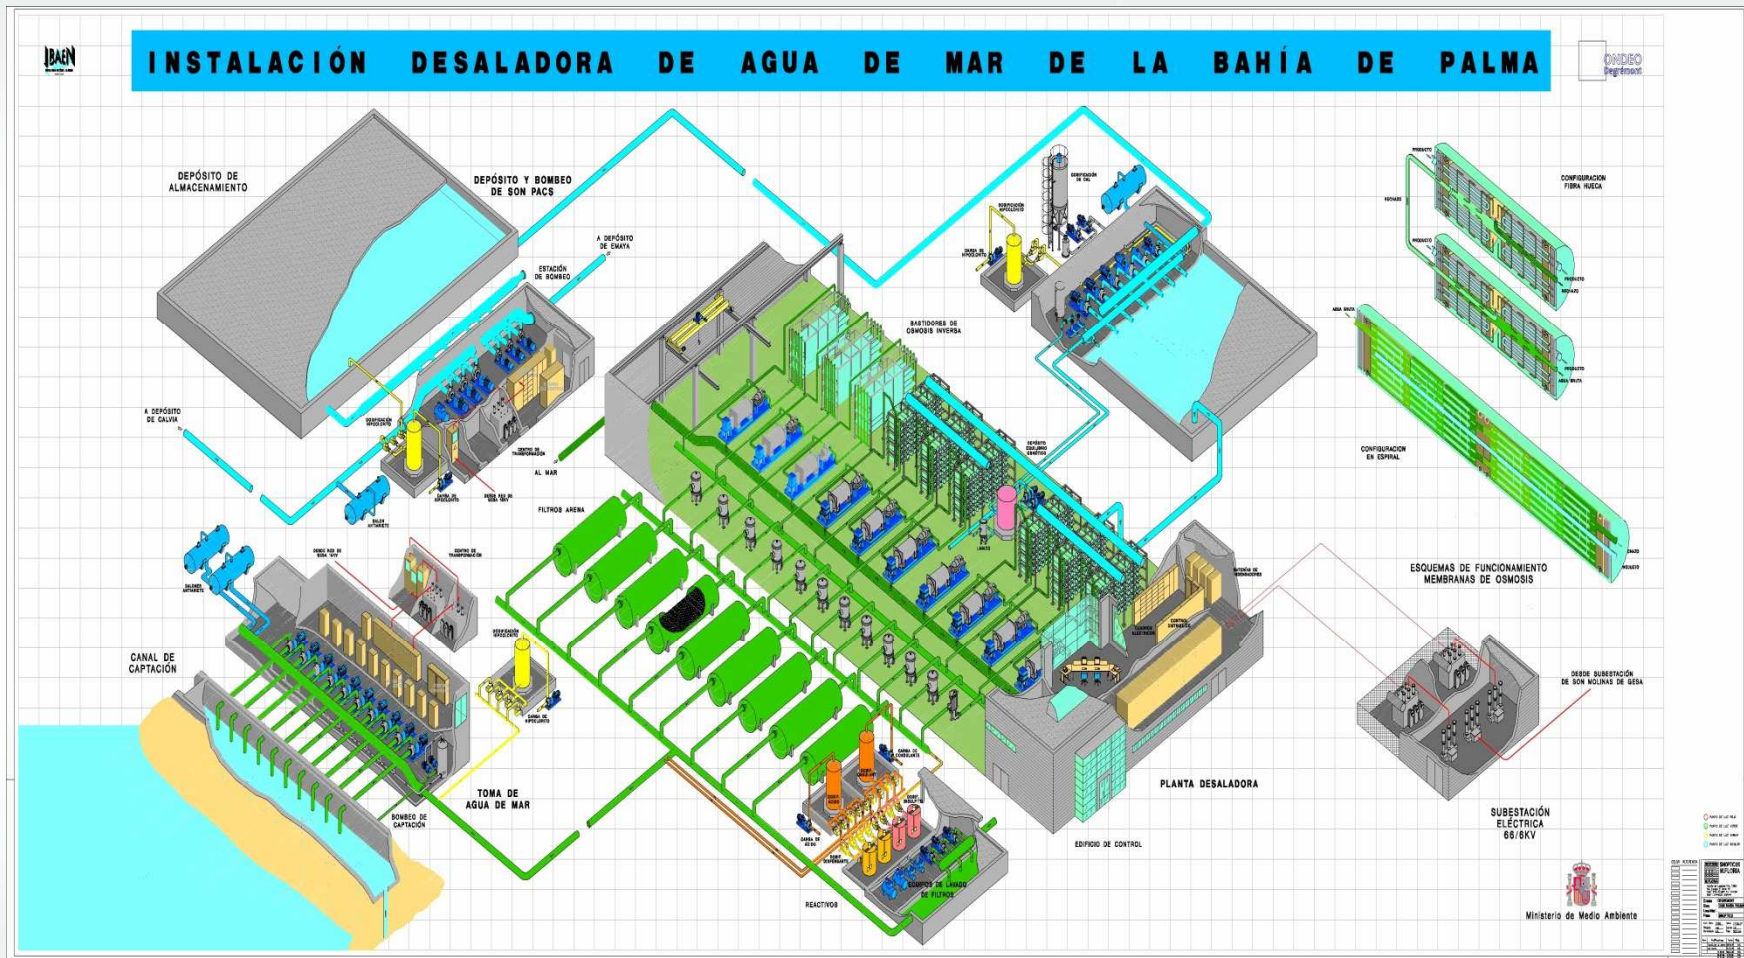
IBAEN

INSTALACIÓN DESALADORA DE AGUA DE MAR DE LA BAHÍA DE PALMA

ONDEO Degrémont

DEPÓSITO DE ALMACENAMIENTO

DEPÓSITO Y BOMBEO DE SON PACS

A DEPÓSITO DE EMAYA

ESTACIÓN DE BOMBEO

A DEPÓSITO DE CALVIA

DOSIFICACIÓN HIPOCLORITO

CENTRO DE TRANSFORMACIÓN

AL MAR

CARGA DE HIPOCLORITO

BALON ANTIARIETE

DOSIFICACIÓN DE CAL

DOSIFICACIÓN HIPOCLORITO

CARGA DE HIPOCLORITO

BASTIDORES DE OSMOSIS INVERSA

CONFIGURACION FIBRA HUECA

CONFIGURACION EN ESPIRAL

ESQUEMAS DE FUNCIONAMIENTO MEMBRANAS DE OSMOSIS

FILTROS ARENA

BALONES ANTIARIETE

CENTRO DE TRANSFORMACIÓN

CANAL DE CAPTACIÓN

DOSIFICACIÓN HIPOCLORITO

CARGA DE HIPOCLORITO

TOMA DE AGUA DE MAR

BOMBEO DE CAPTACIÓN

CARGA DE COAGULANTE

EQUIPOS DE LAVADO DE FILTROS

REACTIVOS

EDIFICIO DE CONTROL

PLANTA DESALADORA

DESDE SUBESTACIÓN DE SON MOLINAS DE GESA

SUBESTACIÓN ELÉCTRICA 66/6KV

Ministerio de Medio Ambiente